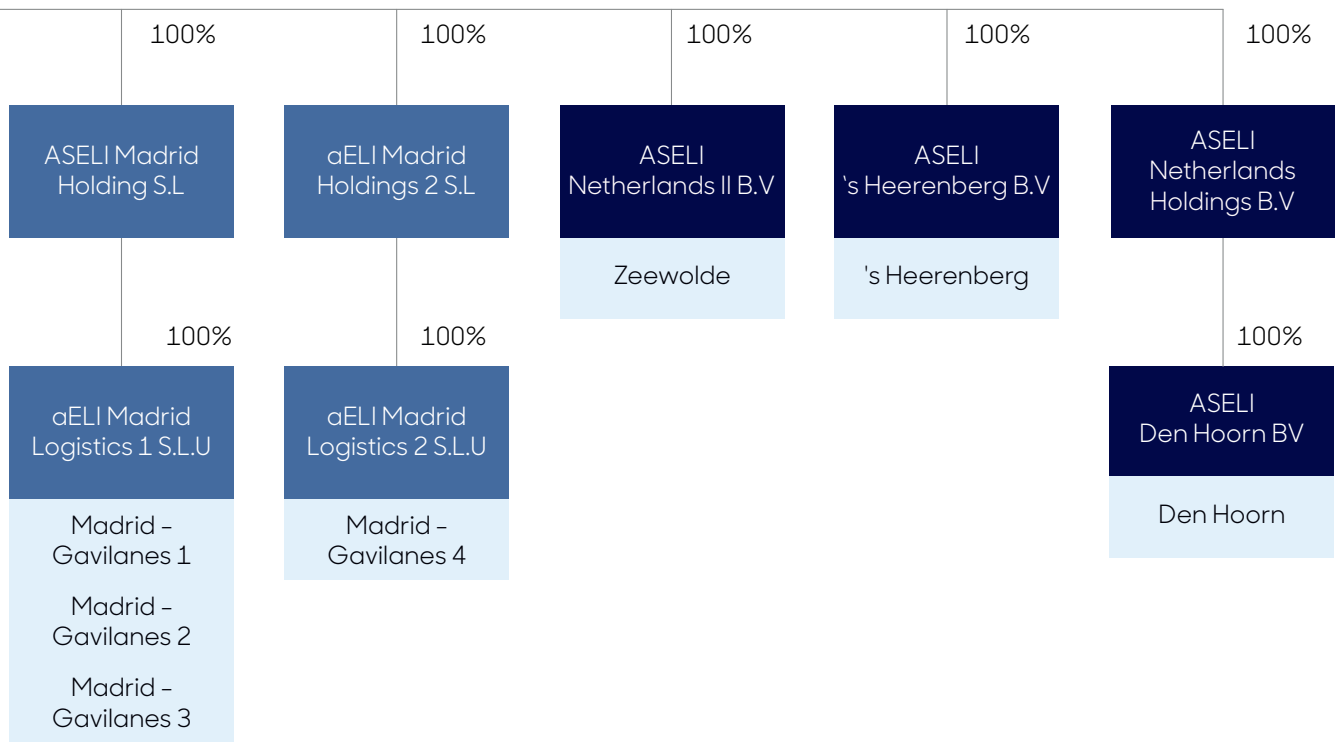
100%

100%

100%

100%

100%

ASELI Madrid Holding S.L

aELI Madrid Holdings 2 S.L

ASELI Netherlands II B.V

Zeewolde

ASELI 's Heerenberg B.V

's Heerenberg

ASELI Netherlands Holdings B.V

100%

aELI Madrid Logistics 1 S.L.U

Madrid – Gavilanes 1

Madrid – Gavilanes 2

Madrid – Gavilanes 3

100%

aELI Madrid Logistics 2 S.L.U

Madrid – Gavilanes 4

100%

ASELI Den Hoorn BV

Den Hoorn